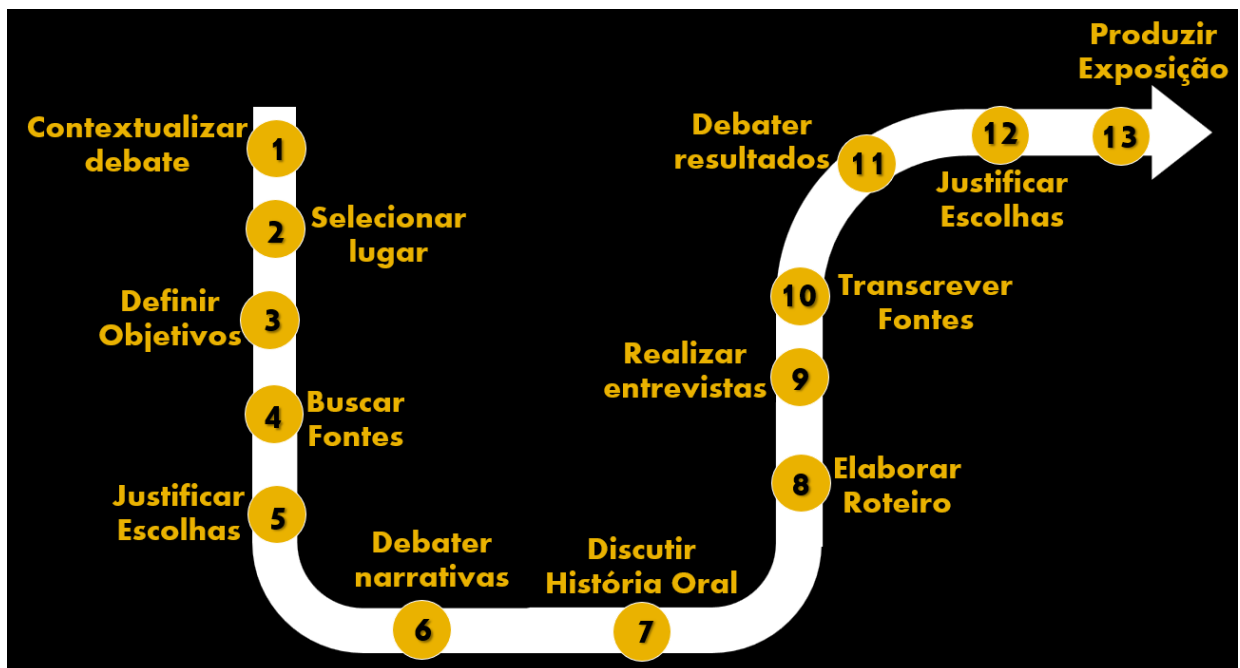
1 Contextualizar debate

2 Selecionar lugar

3 Definir Objetivos

4 Buscar Fontes

5 Justificar Escolhas

6 Debater narrativas

7 Discutir História Oral

8 Elaborar Roteiro

9 Realizar entrevistas

10 Transcrever Fontes

11 Debater resultados

12 Justificar Escolhas

13 Produzir Exposição